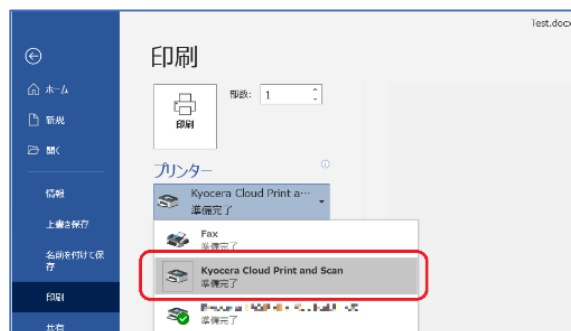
Test.docx

ホーム

新規

開く

情報

上書き保存

名前を付けて保存

印刷

共有

印刷

部数: 1

印刷

プリンター

Kyocera Cloud Print a...
準備完了

Fax
準備完了

Kyocera Cloud Print and Scan
準備完了

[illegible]
準備完了